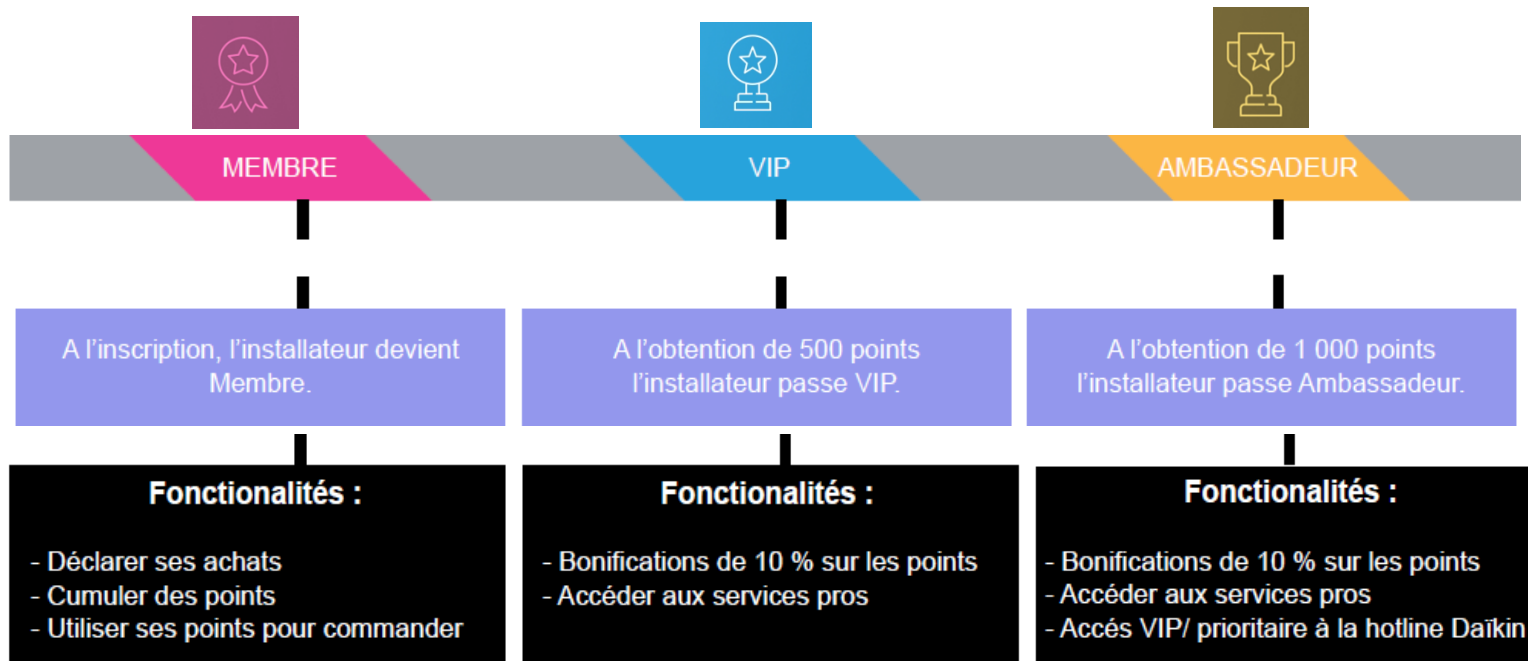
MEMBRE

A l’inscription, l’installateur devient Membre.

Fonctionalités :

- Déclarer ses achats
- Cumuler des points
- Utiliser ses points pour commander

VIP

A l’obtention de 500 points l’installateur passe VIP.

Fonctionalités :

- Bonifications de 10 % sur les points
- Accéder aux services pros

AMBASSADEUR

A l’obtention de 1 000 points l’installateur passe Ambassadeur.

Fonctionalités :

- Bonifications de 10 % sur les points
- Accéder aux services pros
- Accés VIP/ prioritaire à la hotline Daïkin